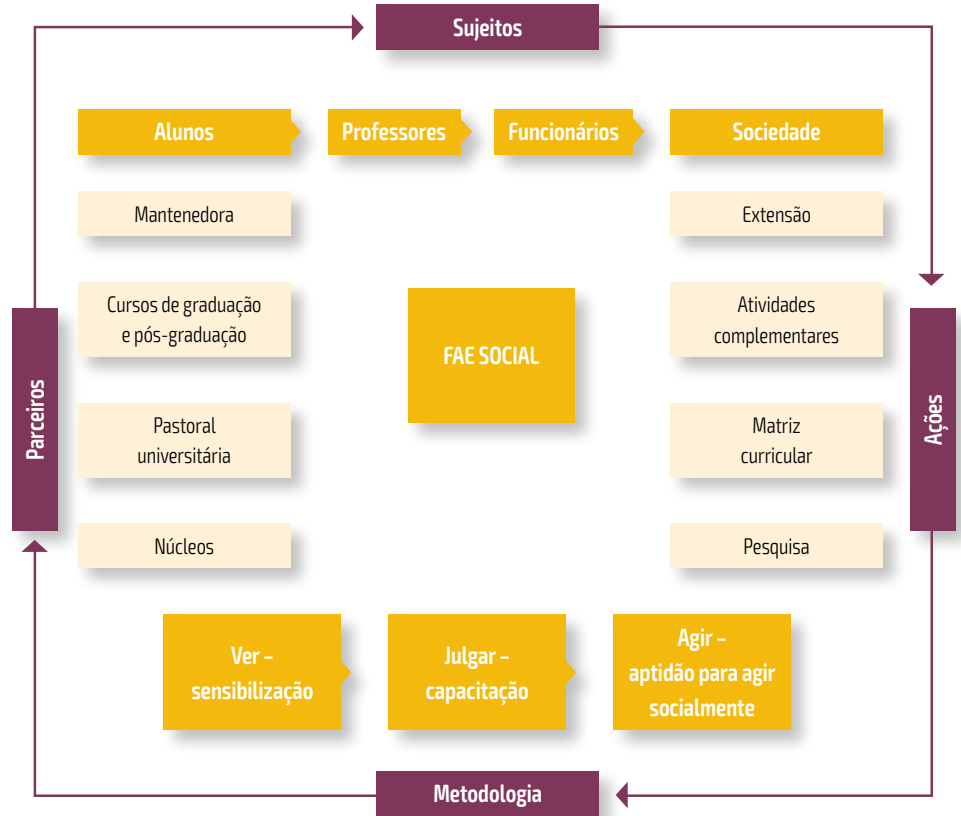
Sujeitos

Alunos

Professores

Funcionários

Sociedade

Mantenedora

Cursos de graduação e pós-graduação

Pastoral universitária

Núcleos

FAE SOCIAL

Extensão

Atividades complementares

Matriz curricular

Pesquisa

Parceiros

Ações

Ver – sensibilização

Julgar – capacitação

Agir – aptidão para agir socialmente

Metodologia